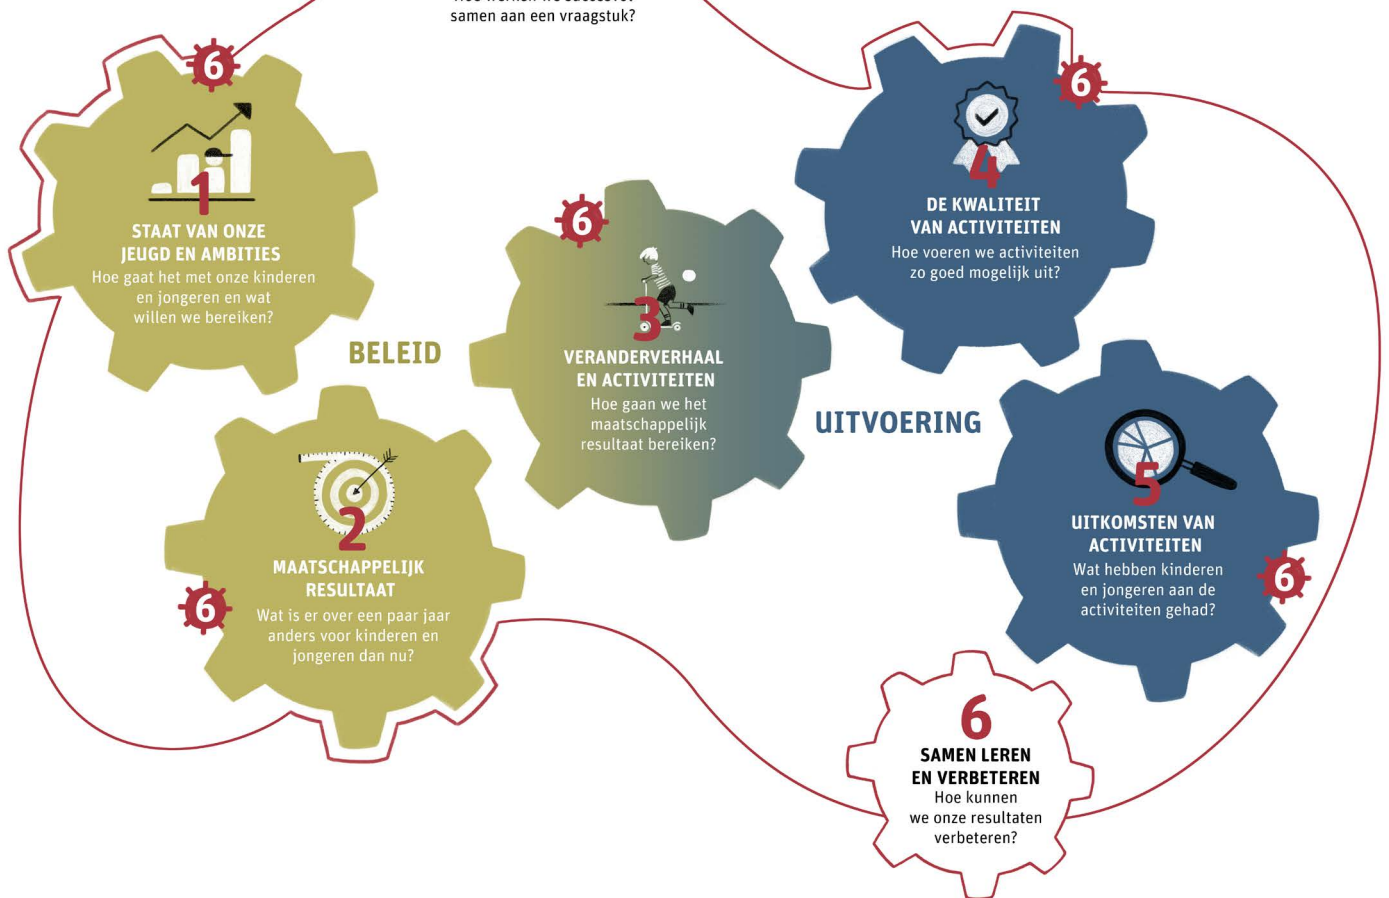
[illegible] samen aan een vraagstuk?

6

1
STAAT VAN ONZE JEUGD EN AMBITIES
Hoe gaat het met onze kinderen en jongeren en wat willen we bereiken?

BELEID

6

3
VERANDERVERHAAL EN ACTIVITEITEN
Hoe gaan we het maatschappelijk resultaat bereiken?

6

4
DE KWALITEIT VAN ACTIVITEITEN
Hoe voeren we activiteiten zo goed mogelijk uit?

UITVOERING

2
MAATSCHAPPELIJK RESULTAAT
Wat is er over een paar jaar anders voor kinderen en jongeren dan nu?

6

5
UITKOMSTEN VAN ACTIVITEITEN
Wat hebben kinderen en jongeren aan de activiteiten gehad?

6

6
SAMEN LEREN EN VERBETEREN
Hoe kunnen we onze resultaten verbeteren?